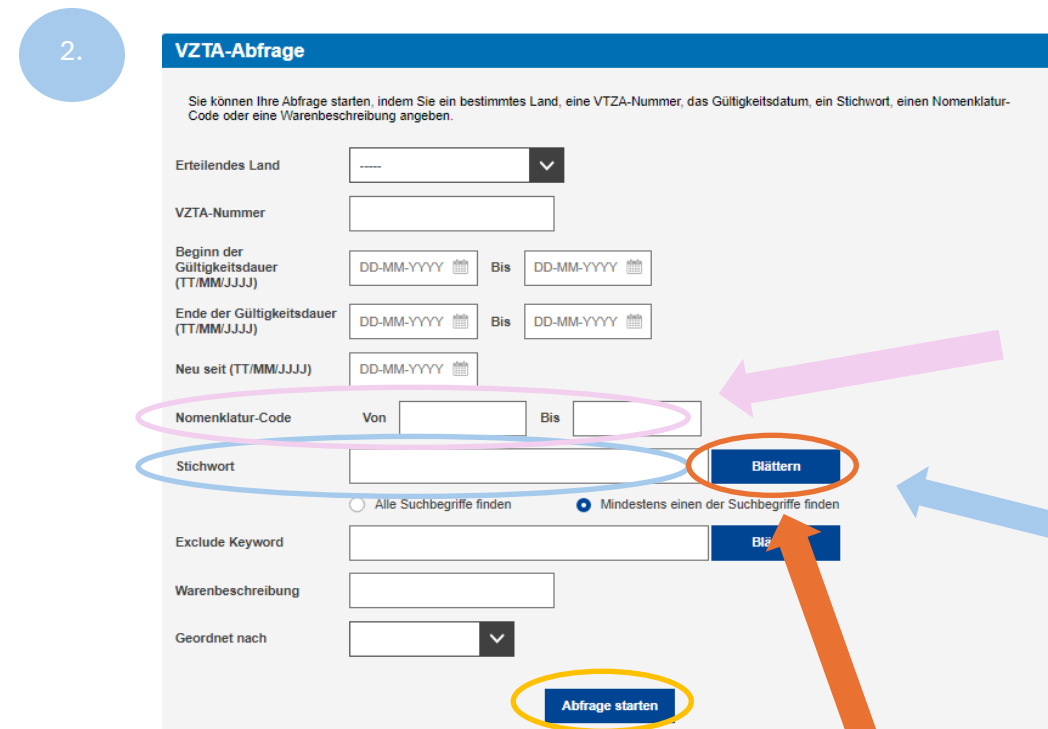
2.

VZTA-Abfrage

Sie können Ihre Abfrage starten, indem Sie ein bestimmtes Land, eine VTZA-Nummer, das Gültigkeitsdatum, ein Stichwort, einen Nomenklatur-Code oder eine Warenbeschreibung angeben.

Erteilendes Land -----

VZTA-Nummer

Beginn der Gültigkeitsdauer (TT/MM/JJJJ) DD-MM-YYYY Bis DD-MM-YYYY

Ende der Gültigkeitsdauer (TT/MM/JJJJ) DD-MM-YYYY Bis DD-MM-YYYY

Neu seit (TT/MM/JJJJ) DD-MM-YYYY

Nomenklatur-Code Von Bis

Stichwort Blättern

Alle Suchbegriffe finden Mindestens einen der Suchbegriffe finden

Exclude Keyword Blä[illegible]

Warenbeschreibung

Geordnet nach

Abfrage starten